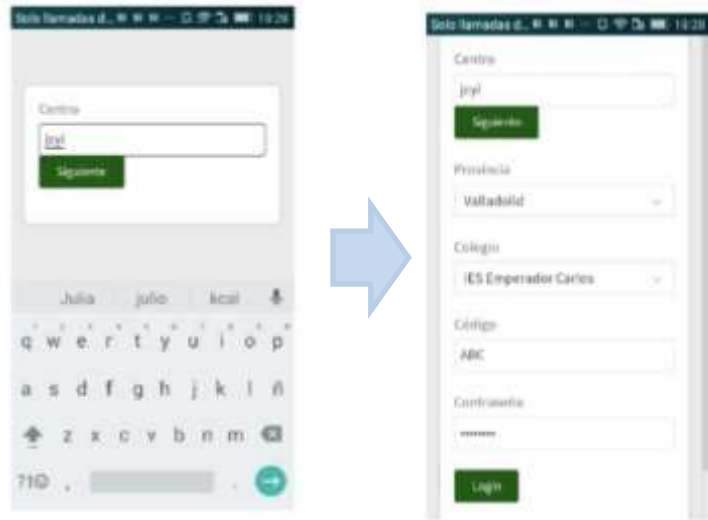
Solo llamadas d... 19:28

Centro

jcyl

Siguiente

Julia julio kcal

q w e r t y u i o p

a s d f g h j k l ñ

z x c v b n m

?123 ,

Solo llamadas d... 19:28

Centro

jcyl

Siguiente

Provincia

Valladolid

Colegio

IES Emperador Carlos

Código

ABC

Contraseña

••••••••

Login